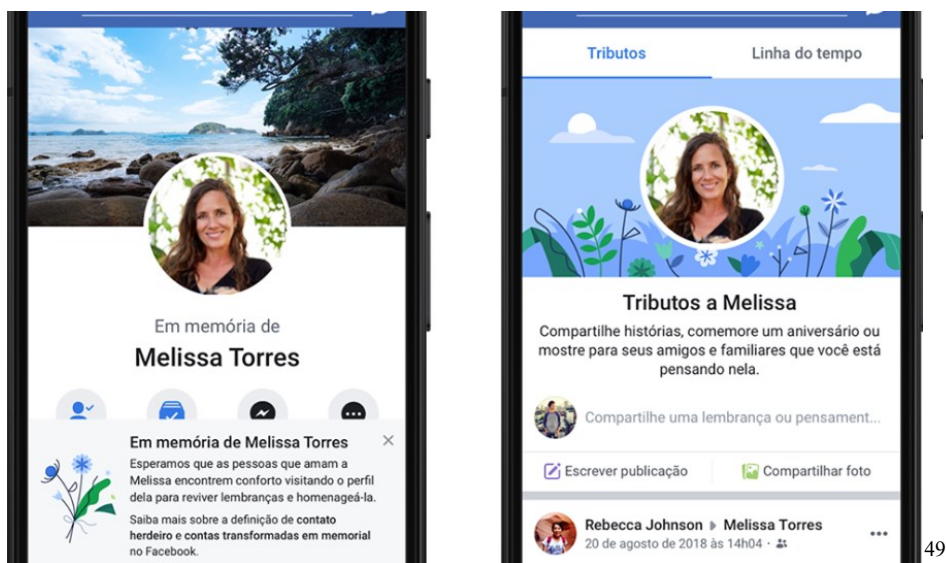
Em memória de

Melissa Torres

Em memória de Melissa Torres

×

Esperamos que as pessoas que amam a Melissa encontrem conforto visitando o perfil dela para reviver lembranças e homenageá-la.

Saiba mais sobre a definição de contato herdeiro e contas transformadas em memorial no Facebook.

Tributos

Linha do tempo

Tributos a Melissa

Compartilhe histórias, comemore um aniversário ou mostre para seus amigos e familiares que você está pensando nela.

Compartilhe uma lembrança ou pensament...

Escrever publicação

Compartilhar foto

Rebecca Johnson ▸ Melissa Torres

20 de agosto de 2018 às 14h04 ·

49